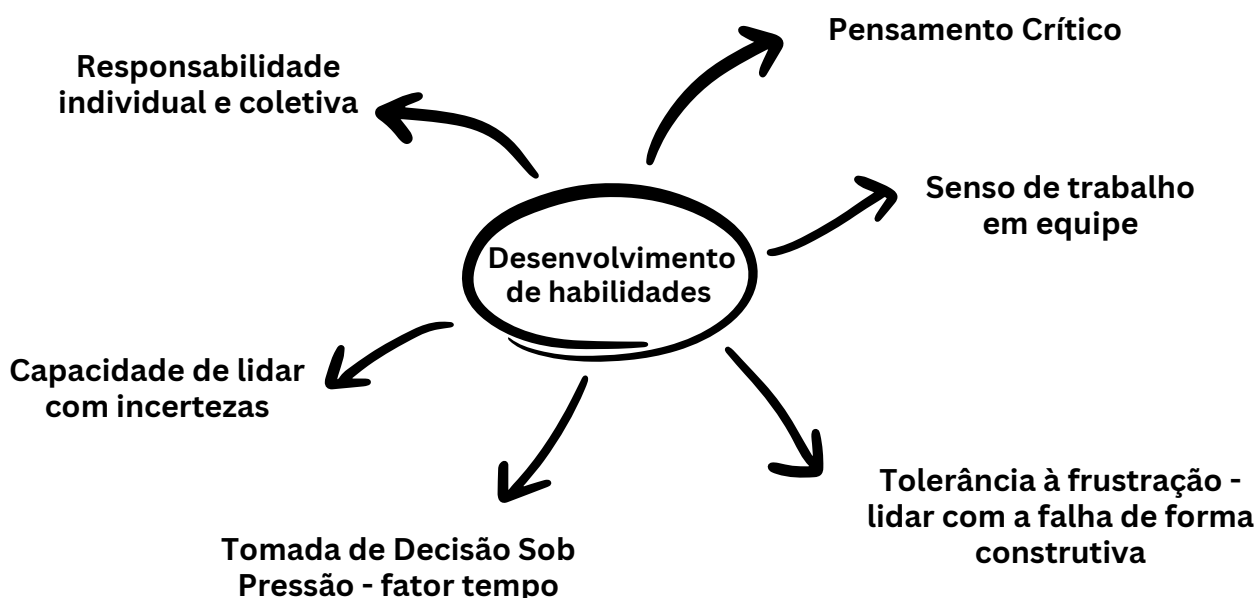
Desenvolvimento de habilidades

Pensamento Crítico

Responsabilidade individual e coletiva

Senso de trabalho em equipe

Capacidade de lidar com incertezas

Tolerância à frustração - lidar com a falha de forma construtiva

Tomada de Decisão Sob Pressão - fator tempo